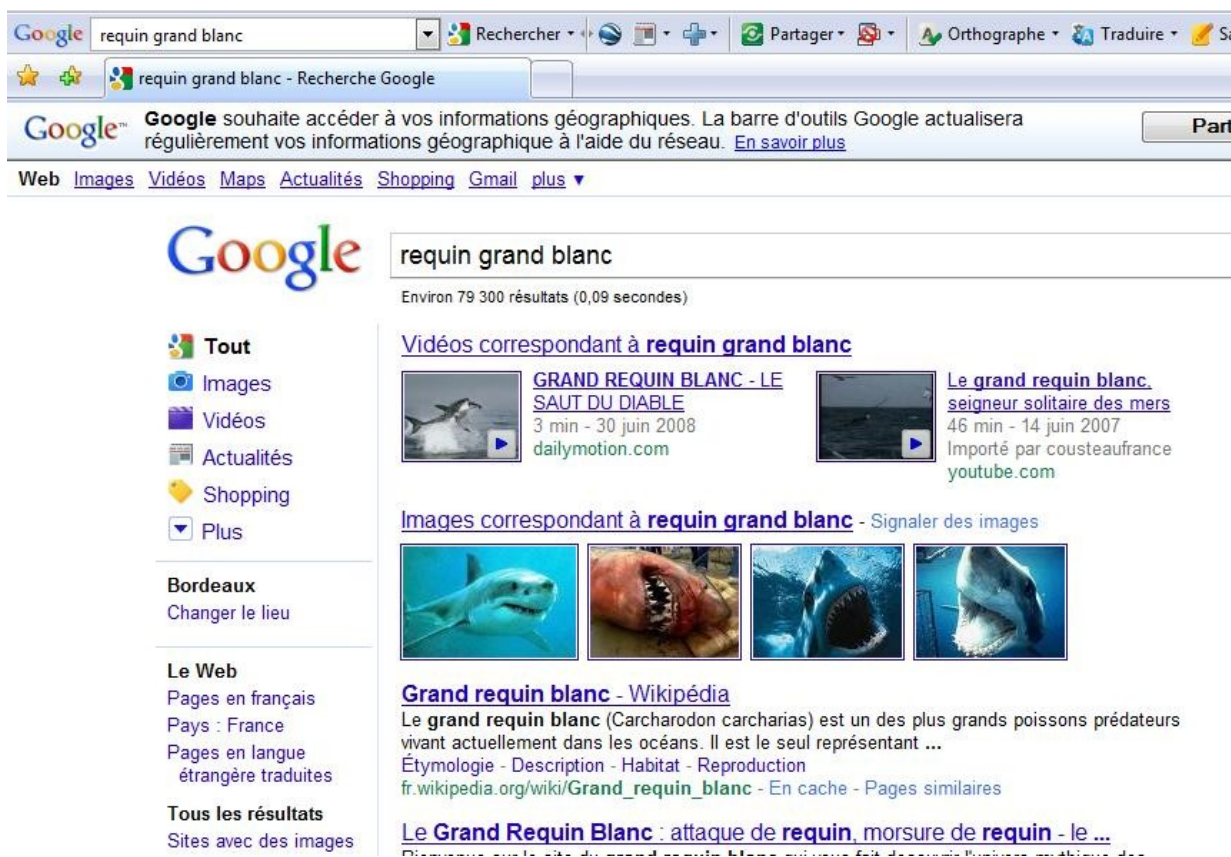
Google requin grand blanc Rechercher Partager Orthographe Traduire Sa

requin grand blanc - Recherche Google

Google Google souhaite accéder à vos informations géographiques. La barre d'outils Google actualisera régulièrement vos informations géographique à l'aide du réseau. En savoir plus Part

Web Images Vidéos Maps Actualités Shopping Gmail plus ▾

Google requin grand blanc

Environ 79 300 résultats (0,09 secondes)

Tout
Images
Vidéos
Actualités
Shopping
Plus

Bordeaux
Changer le lieu

Le Web
Pages en français
Pays : France
Pages en langue étrangère traduites

Tous les résultats
Sites avec des images

Vidéos correspondant à requin grand blanc

GRAND REQUIN BLANC - LE SAUT DU DIABLE
3 min - 30 juin 2008
dailymotion.com

Le grand requin blanc, seigneur solitaire des mers
46 min - 14 juin 2007
Importé par cousteaufrance
youtube.com

Images correspondant à requin grand blanc - Signaler des images

Grand requin blanc - Wikipédia
Le grand requin blanc (Carcharodon carcharias) est un des plus grands poissons prédateurs vivant actuellement dans les océans. Il est le seul représentant ...
Étymologie - Description - Habitat - Reproduction
fr.wikipedia.org/wiki/Grand_requin_blanc - En cache - Pages similaires

Le Grand Requin Blanc : attaque de requin, morsure de requin - le ...
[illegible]